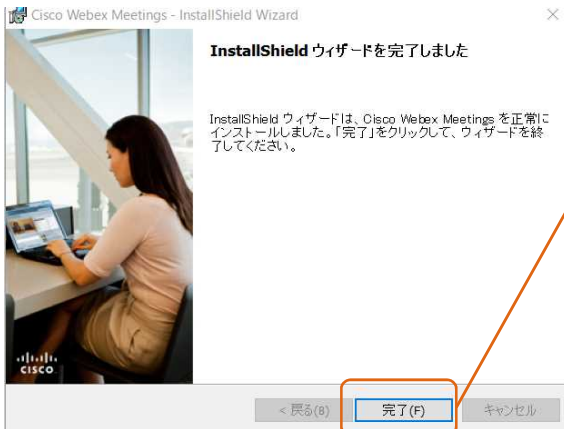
Cisco Webex Meetings - InstallShield Wizard

InstallShield ウィザードを完了しました

InstallShield ウィザードは、Cisco Webex Meetings を正常にインストールしました。「完了」をクリックして、ウィザードを終了してください。

cisco

< 戻る(B)

完了(F)

キャンセル